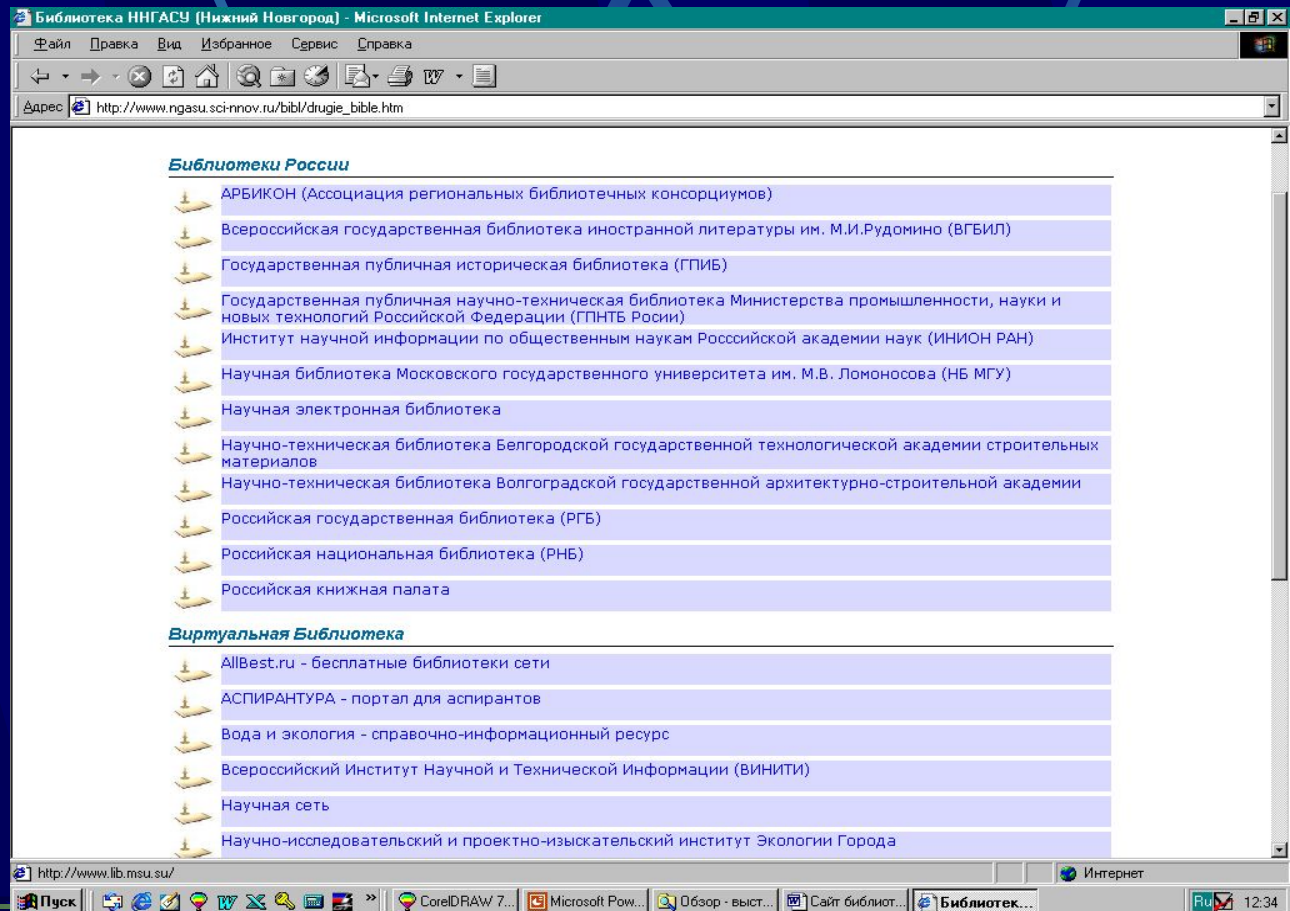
Библиотека ННГАСУ (Нижний Новгород) - Microsoft Internet Explorer

Файл Правка Вид Избранное Сервис Справка

Адрес http://www.ngasu.sci-nnov.ru/bibl/drugie_bible.htm

Библиотеки России

АРБИКОН (Ассоциация региональных библиотечных консорциумов)

Всероссийская государственная библиотека иностранной литературы им. М.И.Рудомино (ВГБИЛ)

Государственная публичная историческая библиотека (ГПИБ)

Государственная публичная научно-техническая библиотека Министерства промышленности, науки и новых технологий Российской Федерации (ГПНТБ Росии)

Институт научной информации по общественным наукам Росссийской академии наук (ИНИОН РАН)

Научная библиотека Московского государственного университета им. М.В. Ломоносова (НБ МГУ)

Научная электронная библиотека

Научно-техническая библиотека Белгородской государственной технологической академии строительных материалов

Научно-техническая библиотека Волгоградской государственной архитектурно-строительной академии

Российская государственная библиотека (РГБ)

Российская национальная библиотека (РНБ)

Российская книжная палата

Виртуальная Библиотека

AllBest.ru - бесплатные библиотеки сети

АСПИРАНТУРА - портал для аспирантов

Вода и экология - справочно-информационный ресурс

Всероссийский Институт Научной и Технической Информации (ВИНИТИ)

Научная сеть

Научно-исследовательский и проектно-изыскательский институт Экологии Города

http://www.lib.msu.su/

Интернет

Пуск | CorelDRAW 7... | Microsoft Pow... | Обзор - выст... | Сайт библиот... | Библиотек... | Ru | 12:34